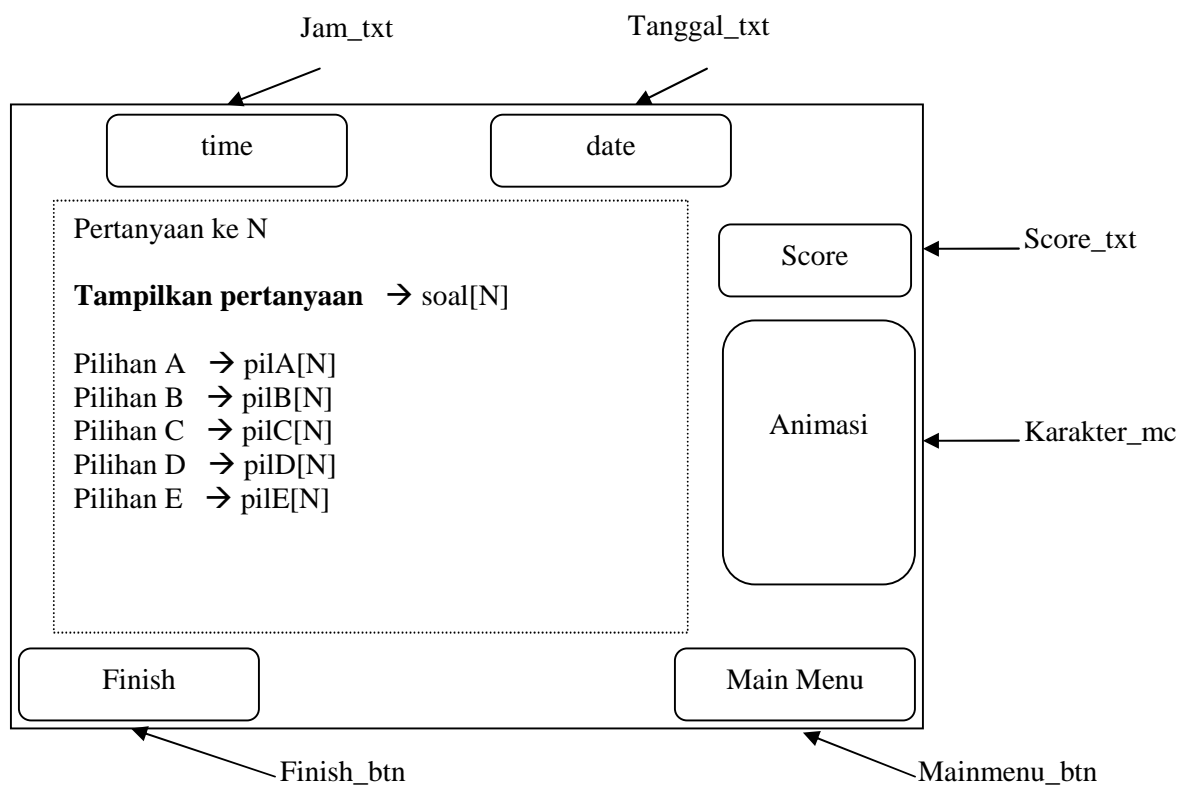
Jam_txt

Tanggal_txt

time

date

Pertanyaan ke N

**Tampilkan pertanyaan** → soal[N]

Pilihan A → pilA[N]
Pilihan B → pilB[N]
Pilihan C → pilC[N]
Pilihan D → pilD[N]
Pilihan E → pilE[N]

Score

Score_txt

Animasi

Karakter_mc

Finish

Main Menu

Finish_btn

Mainmenu_btn